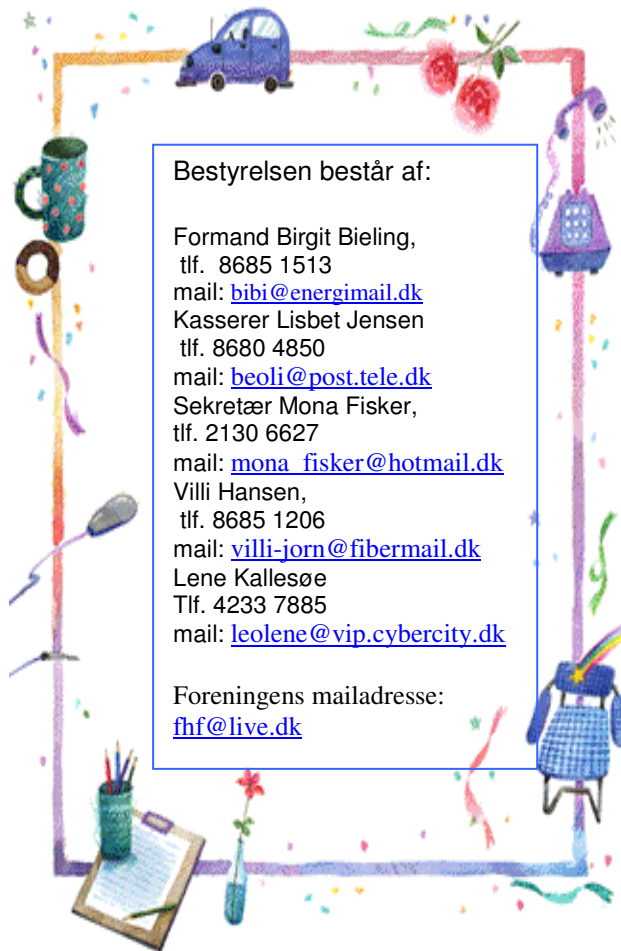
Bestyrelsen består af:

Formand Birgit Bieling,
tlf. 8685 1513
mail: bibi@energimail.dk
Kasserer Lisbet Jensen
tlf. 8680 4850
mail: beoli@post.tele.dk
Sekretær Mona Fisker,
tlf. 2130 6627
mail: mona_fisker@hotmail.dk
Villi Hansen,
tlf. 8685 1206
mail: villi-jorn@fibermail.dk
Lene Kallesøe
Tlf. 4233 7885
mail: leolene@vip.cybercity.dk

Foreningens mailadresse:
fhf@live.dk